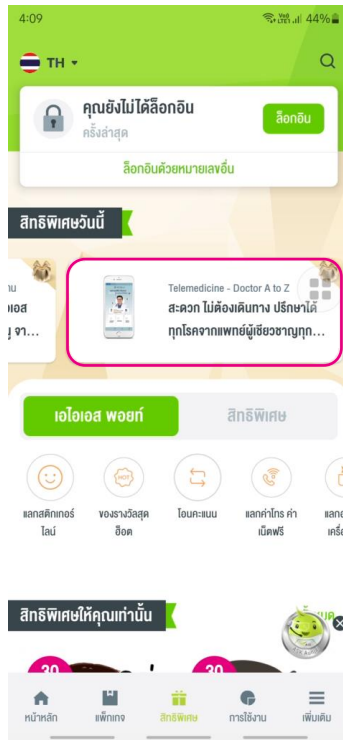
4:09
44%

TH

คุณยังไม่ได้ล็อกอิน
ครั้งล่าสุด
ล็อกอิน

ล็อกอินด้วยหมายเลขอื่น

สิทธิพิเศษวันนี้

เอส
จ จา...

Telemedicine - Doctor A to Z
สะดวก ไม่ต้องเดินทาง ปรึกษาได้ทุกโรคจากแพทย์ผู้เชี่ยวชาญทุก...

เอไอเอส พอยท์
สิทธิพิเศษ

แลกสติกเกอร์ไลน์
ของรางวัลสุดฮ็อต
โอนคะแนน
แลกค่าโทร ค่าเน็ตฟรี
แลก เครื่

สิทธิพิเศษให้คุณเท่านั้น

หน้าหลัก
แพ็กเกจ
สิทธิพิเศษ
การใช้งาน
เพิ่มเติม